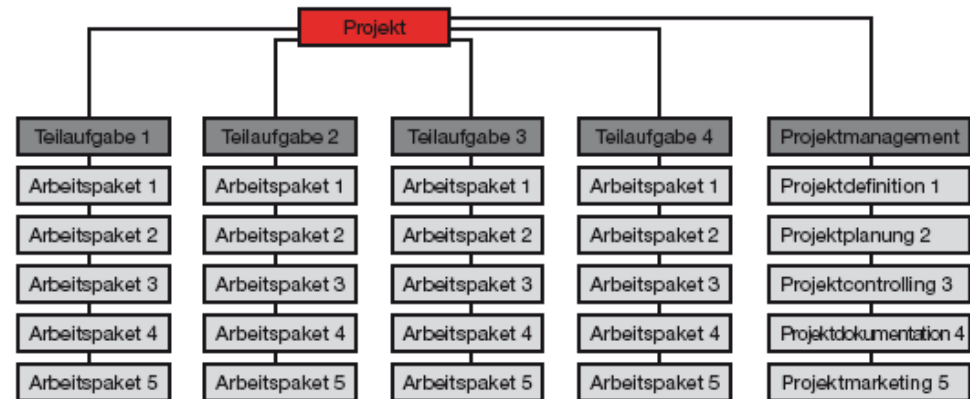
Projekt

Teilaufgabe 1
Arbeitspaket 1
Arbeitspaket 2
Arbeitspaket 3
Arbeitspaket 4
Arbeitspaket 5

Teilaufgabe 2
Arbeitspaket 1
Arbeitspaket 2
Arbeitspaket 3
Arbeitspaket 4
Arbeitspaket 5

Teilaufgabe 3
Arbeitspaket 1
Arbeitspaket 2
Arbeitspaket 3
Arbeitspaket 4
Arbeitspaket 5

Teilaufgabe 4
Arbeitspaket 1
Arbeitspaket 2
Arbeitspaket 3
Arbeitspaket 4
Arbeitspaket 5

Projektmanagement
Projektdefinition 1
Projektplanung 2
Projektcontrolling 3
Projektdokumentation 4
Projektmarketing 5